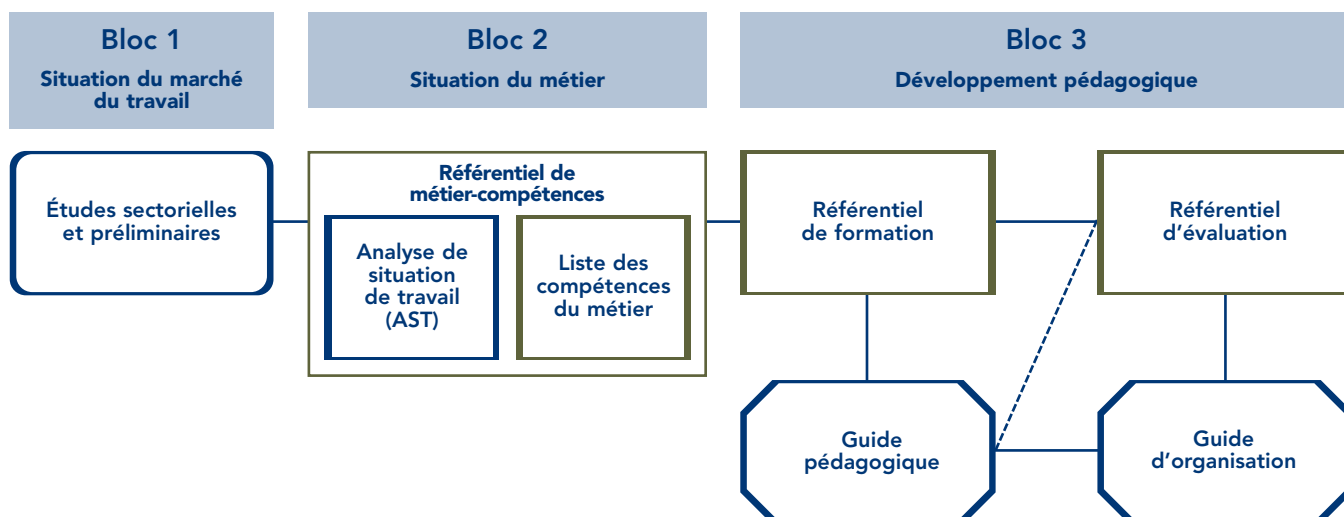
Bloc 1
Situation du marché du travail

Bloc 2
Situation du métier

Bloc 3
Développement pédagogique

Études sectorielles et préliminaires

Référentiel de métier-compétences

Analyse de situation de travail (AST)

Liste des compétences du métier

Référentiel de formation

Référentiel d'évaluation

Guide pédagogique

Guide d'organisation